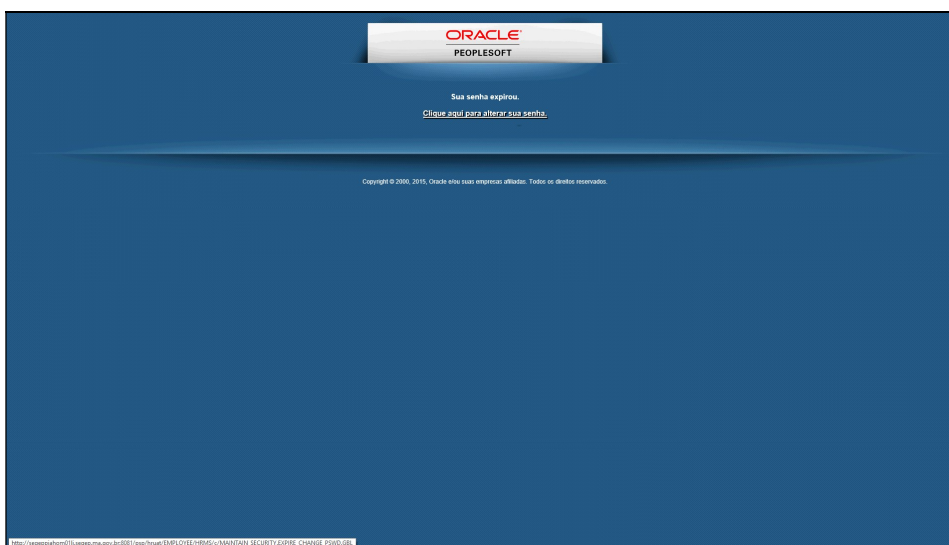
ORACLE®
PEOPLESOFT

Sua senha expirou.

Clique aqui para alterar sua senha.

Copyright © 2000, 2015, Oracle e/ou suas empresas afiliadas. Todos os direitos reservados.

http://segepsiahom01li.segep.ma.gov.br:8081/psp/hruat/EMPLOYEE/HRMS/c/MAINTAIN_SECURITY.EXPIRE_CHANGE_PSWD.GBL